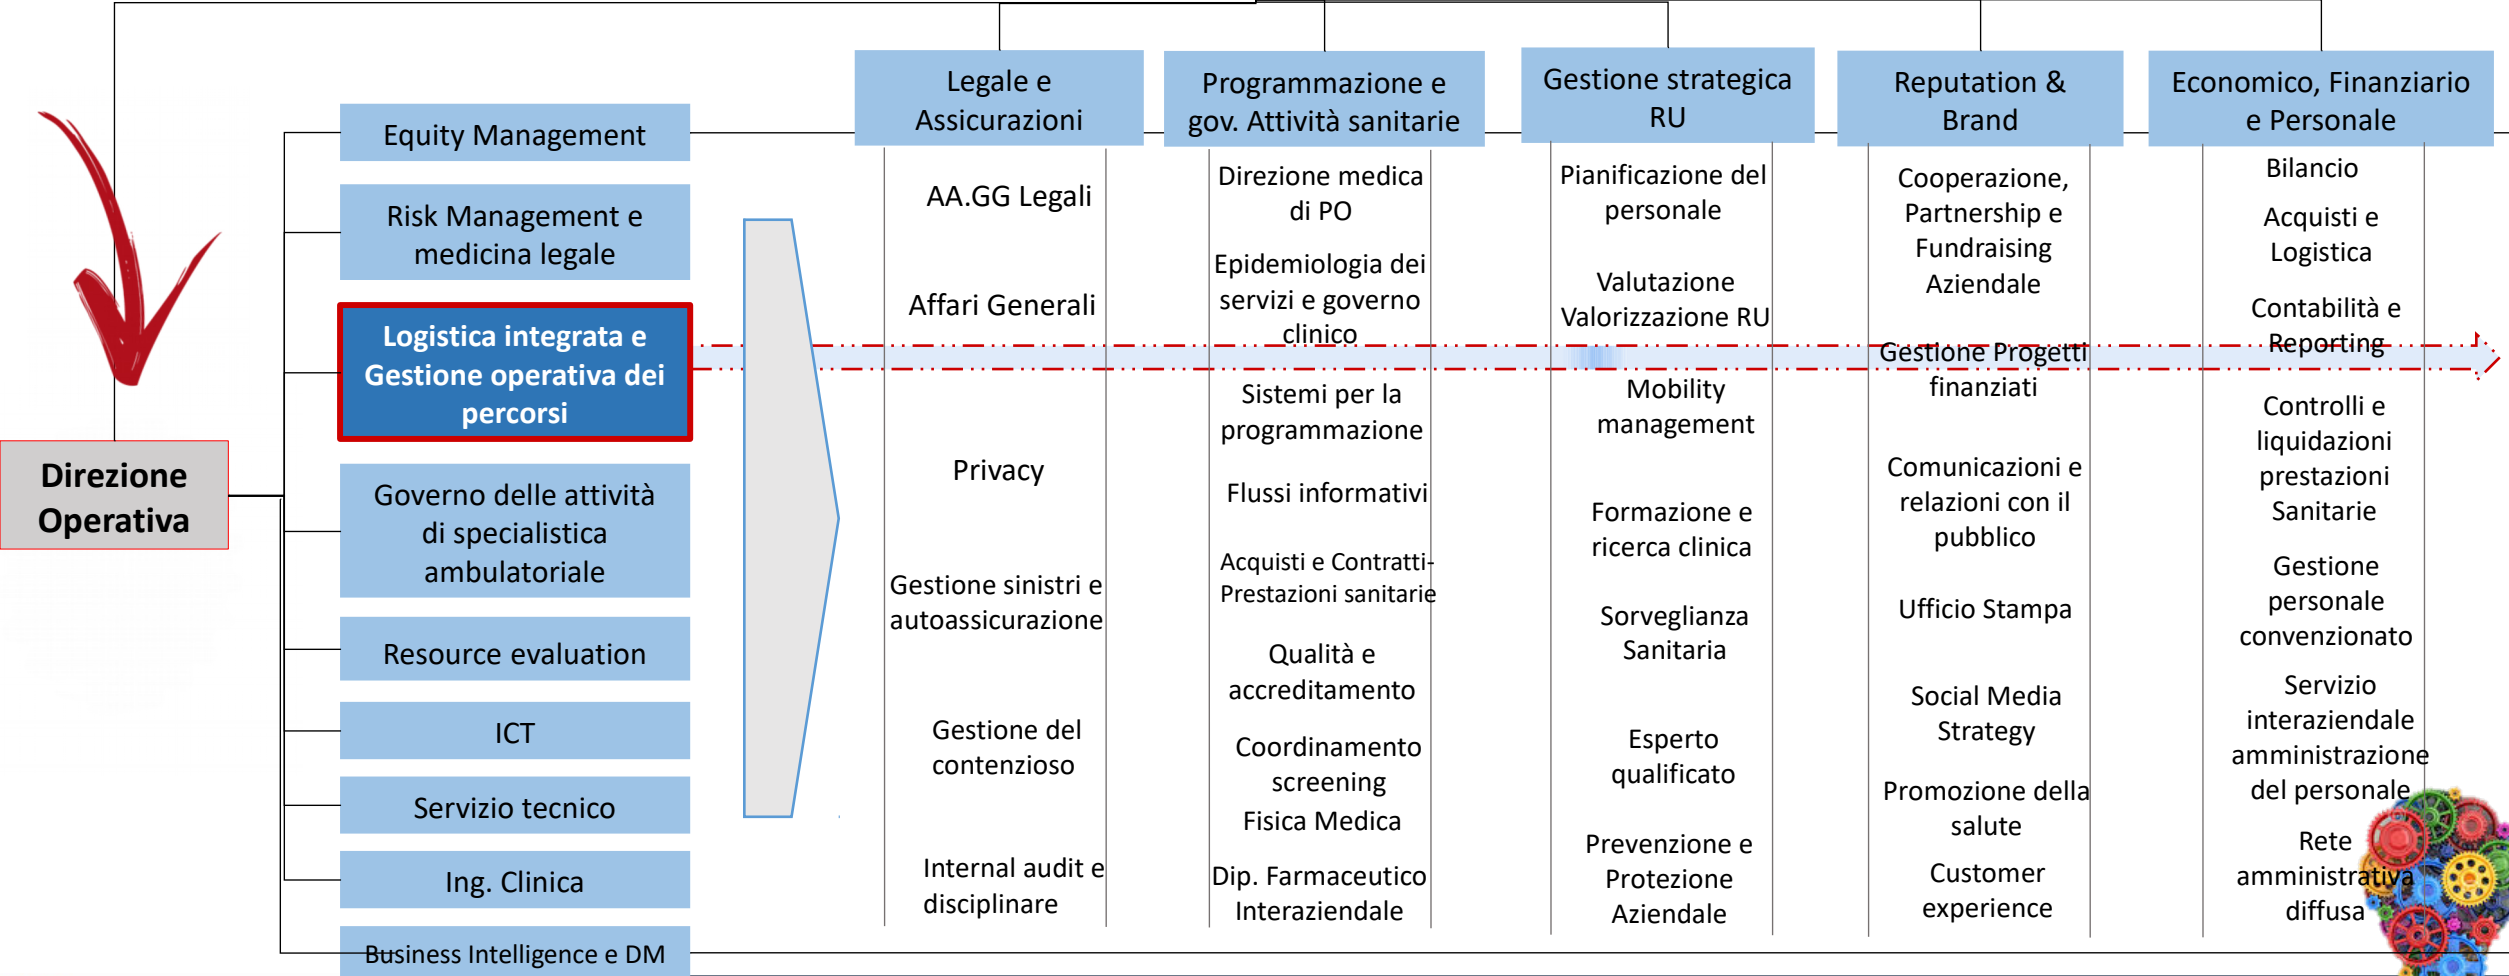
Direzione Operativa

Equity Management

Risk Management e medicina legale

Logistica integrata e Gestione operativa dei percorsi

Governo delle attività di specialistica ambulatoriale

Resource evaluation

ICT

Servizio tecnico

Ing. Clinica

Business Intelligence e DM

Legale e Assicurazioni

AA.GG Legali

Affari Generali

Privacy

Gestione sinistri e autoassicurazione

Gestione del contenzioso

Internal audit e disciplinare

Programmazione e gov. Attività sanitarie

Direzione medica di PO

Epidemiologia dei servizi e governo clinico

Sistemi per la programmazione

Flussi informativi

Acquisti e Contratti-Prestazioni sanitarie

Qualità e accreditamento

Coordinamento screening

Fisica Medica

Dip. Farmaceutico Interaziendale

Gestione strategica RU

Pianificazione del personale

Valutazione Valorizzazione RU

Mobility management

Formazione e ricerca clinica

Sorveglianza Sanitaria

Esperto qualificato

Prevenzione e Protezione Aziendale

Reputation & Brand

Cooperazione, Partnership e Fundraising Aziendale

Gestione Progetti finanziati

Comunicazioni e relazioni con il pubblico

Ufficio Stampa

Social Media Strategy

Promozione della salute

Customer experience

Economico, Finanziario e Personale

Bilancio

Acquisti e Logistica

Contabilità e Reporting

Controlli e liquidazioni prestazioni Sanitarie

Gestione personale convenzionato

Servizio interaziendale amministrazione del personale

Rete amministrativa diffusa